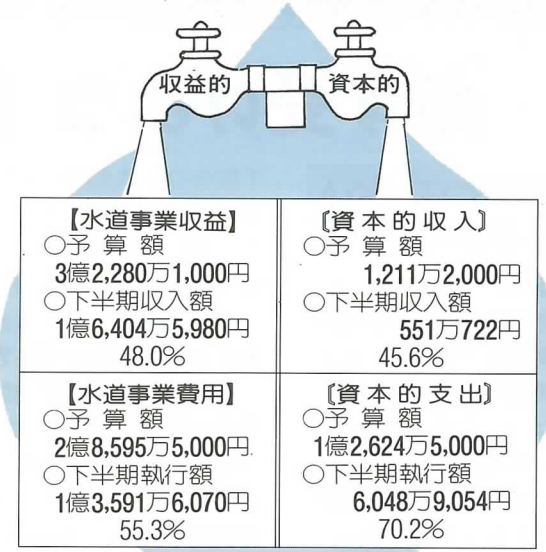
収益的

資本的

| 【水道事業収益】<br>○予 算 額<br>3億2,280万1,000円<br>○下半期収入額<br>1億6,404万5,980円<br>48.0% | 〔資本的収入〕<br>○予 算 額<br>1,211万2,000円<br>○下半期収入額<br>551万722円<br>45.6% |
|---|---|
| 【水道事業費用】<br>○予 算 額<br>2億8,595万5,000円<br>○下半期執行額<br>1億3,591万6,070円<br>55.3% | 〔資本的支出〕<br>○予 算 額<br>1億2,624万5,000円<br>○下半期執行額<br>6,048万9,054円<br>70.2% |